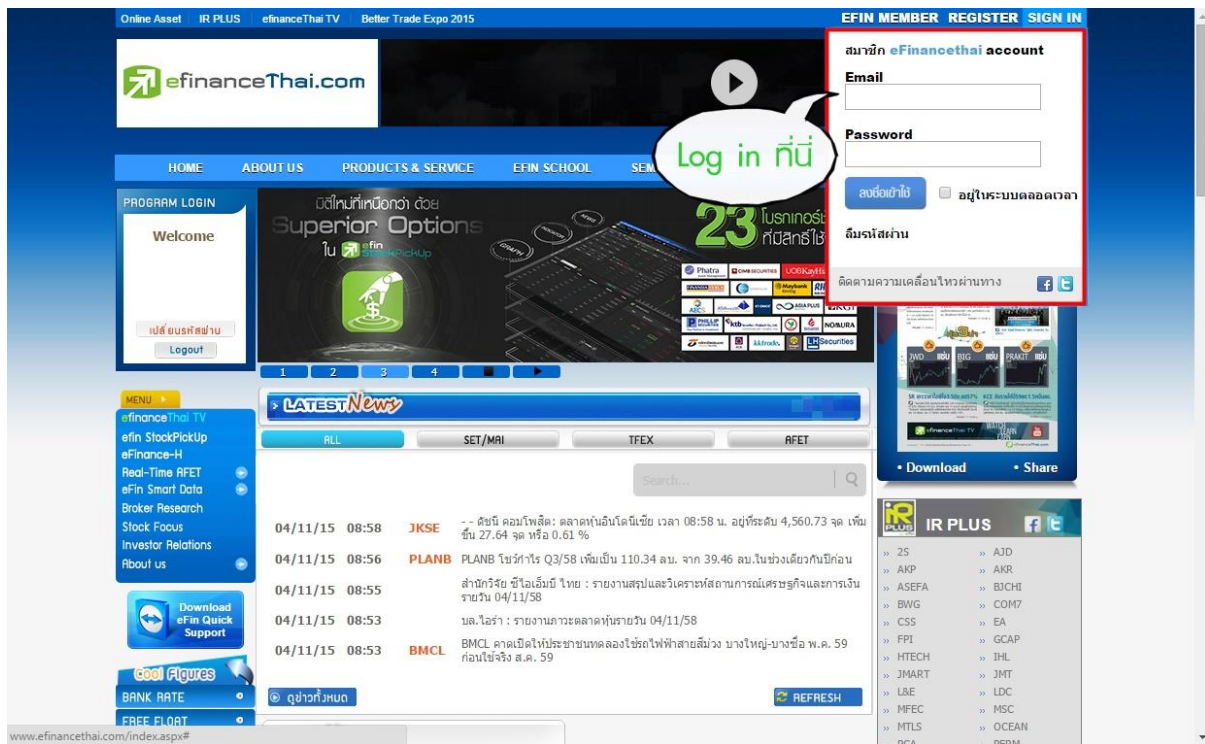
Online Asset | IR PLUS | efinanceThai TV | Better Trade Expo 2015

EFIN MEMBER REGISTER SIGN IN

efinanceThai.com

สมาชิก eFinancethai account
Email
Password
ลงชื่อเข้าใช้
อยู่ในระบบตลอดเวลา
ลืมรหัสผ่าน
ติดตามความเคลื่อนไหวผ่านทาง

Log in ที่นี่

HOME ABOUT US PRODUCTS & SERVICE EFIN SCHOOL SEM

PROGRAM LOGIN
Welcome
เปลี่ยนรหัสผ่าน
Logout

มิติใหม่ที่เหนือกว่า ด้วย Superior Options ใน efin StockPickUp

23 โบรกเกอร์ ที่มีสิทธิ์ใช้

1 2 3 4

MENU
efinanceThai TV
efin StockPickUp
eFinance-H
Real-Time AFET
eFin Smart Data
Broker Research
Stock Focus
Investor Relations
About us

Download eFin Quick Support

Cool Figures
BANK RATE
FREE FLOAT

LATEST News

ALL SET/MAI TFEX AFET

Search...

| | | |
|---|---|---|
| 04/11/15 08:58 | JKSE | - - ดัชนี คอมโพสิต: ตลาดหุ้นอินโดนีเซีย เวลา 08:58 น. อยู่ที่ระดับ 4,560.73 จุด เพิ่มขึ้น 27.64 จุด หรือ 0.61 % |
| 04/11/15 08:56 | PLANB | PLANB โชว์กำไร Q3/58 เพิ่มเป็น 110.34 ลบ. จาก 39.46 ลบ.ในช่วงเดียวกันปีก่อน |
| 04/11/15 08:55 | | สำนักวิจัย ซีไอเอ็มบี ไทย : รายงานสรุปและวิเคราะห์สถานการณ์เศรษฐกิจและการเงิน รายวัน 04/11/58 |
| 04/11/15 08:53 | | บล.ไอร่า : รายงานภาวะตลาดหุ้นรายวัน 04/11/58 |
| 04/11/15 08:53 | BMCL | BMCL คาดเปิดให้ประชาชนทดลองใช้รถไฟฟ้าสายสีม่วง บางใหญ่-บางซื่อ พ.ค. 59 ก่อนใช้จริง ส.ค. 59 |

ดูข่าวทั้งหมด
REFRESH

• Download • Share

IR PLUS
2S AJD
AKP AKR
ASEFA BJCHI
BWG COM7
CSS EA
FPI GCAP
HTECH IHL
JMART JMT
L&E LDC
MFEC MSC
MTLS OCEAN

www.efinancethai.com/index.aspx#